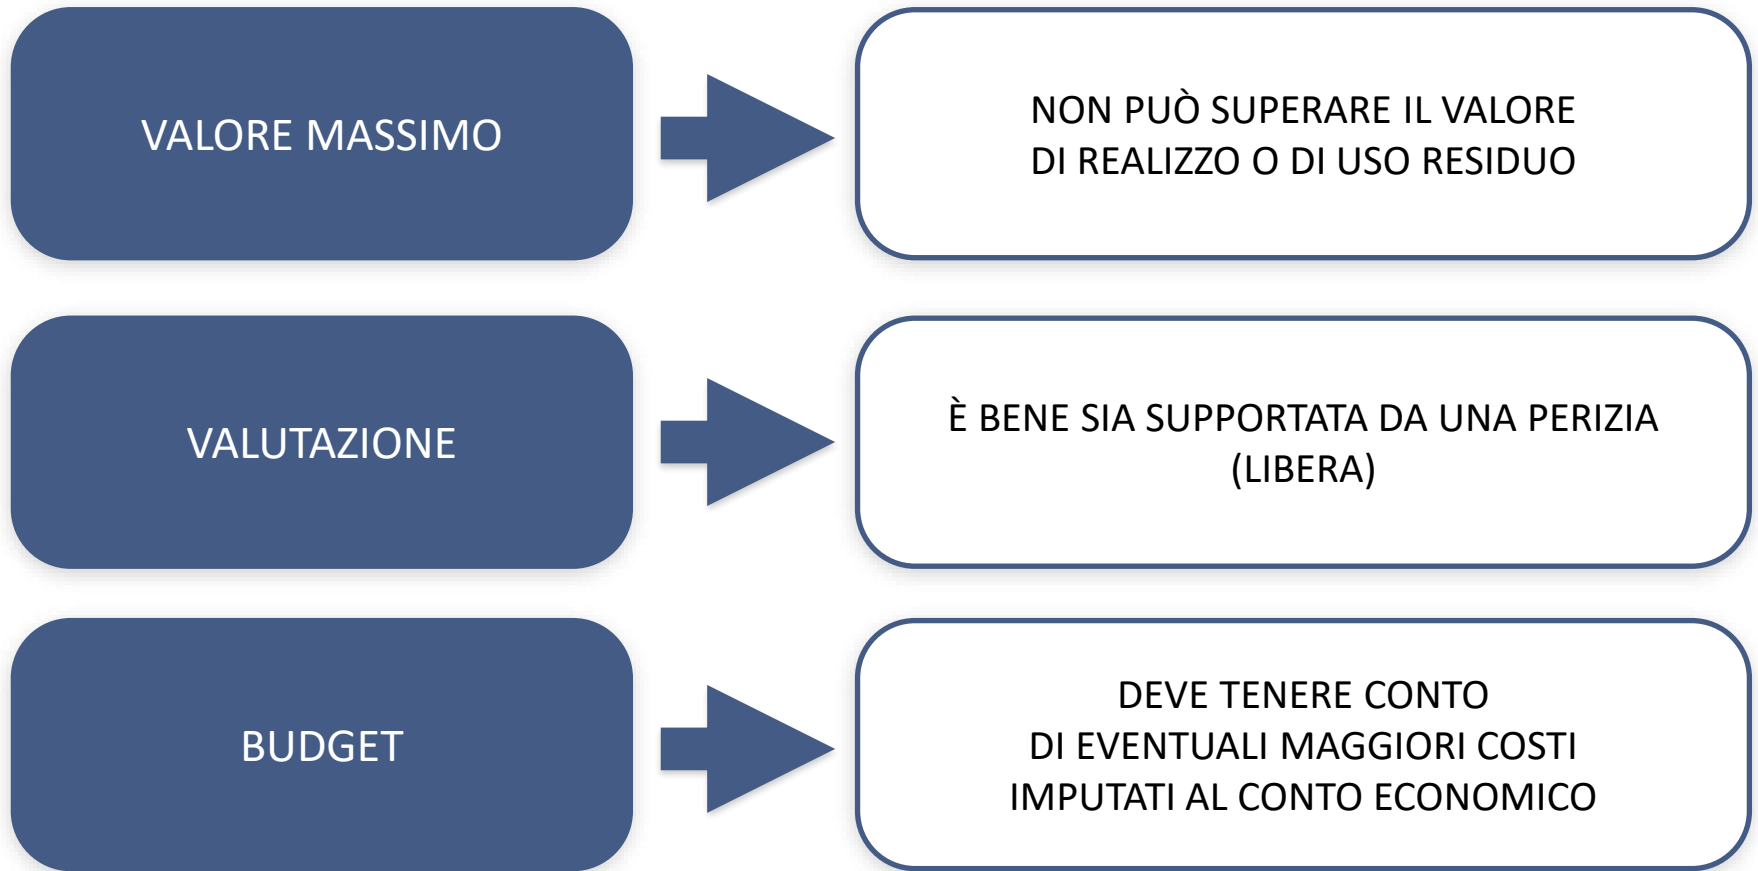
VALORE MASSIMO

NON PUÒ SUPERARE IL VALORE DI REALIZZO O DI USO RESIDUO

VALUTAZIONE

È BENE SIA SUPPORTATA DA UNA PERIZIA (LIBERA)

BUDGET

DEVE TENERE CONTO DI EVENTUALI MAGGIORI COSTI IMPUTATI AL CONTO ECONOMICO